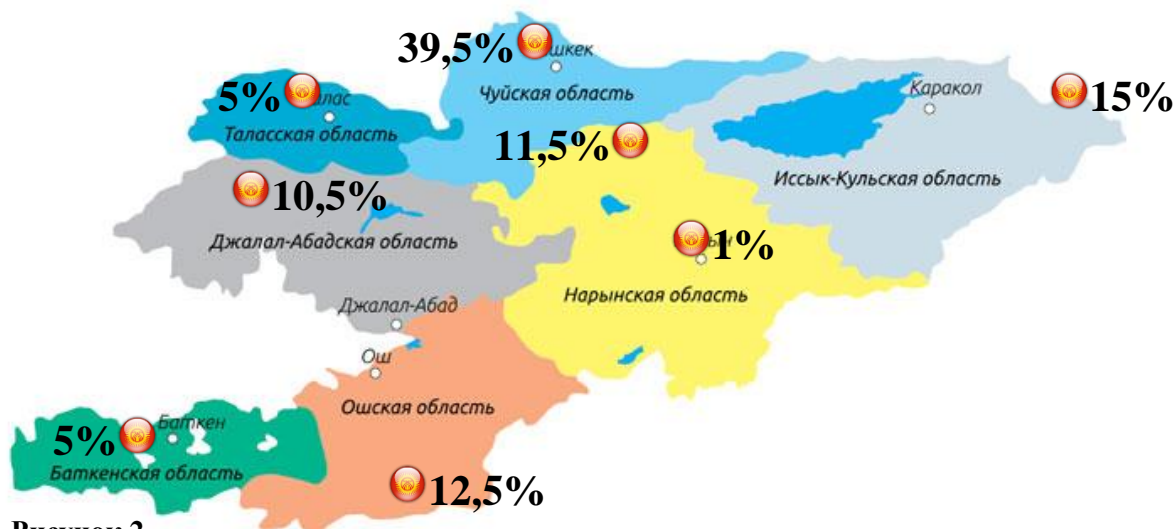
39,5%
шкек
Чуйская область
5%
алас
Таласская область
Каракол
15%
11,5%
Иссык-Кульская область
10,5%
Джалал-Абадская область
1%
Нарынская область
Джалал-Абад
Ош
Ошская область
5%
Баткен
Баткенская область
12,5%
Рисунок 2